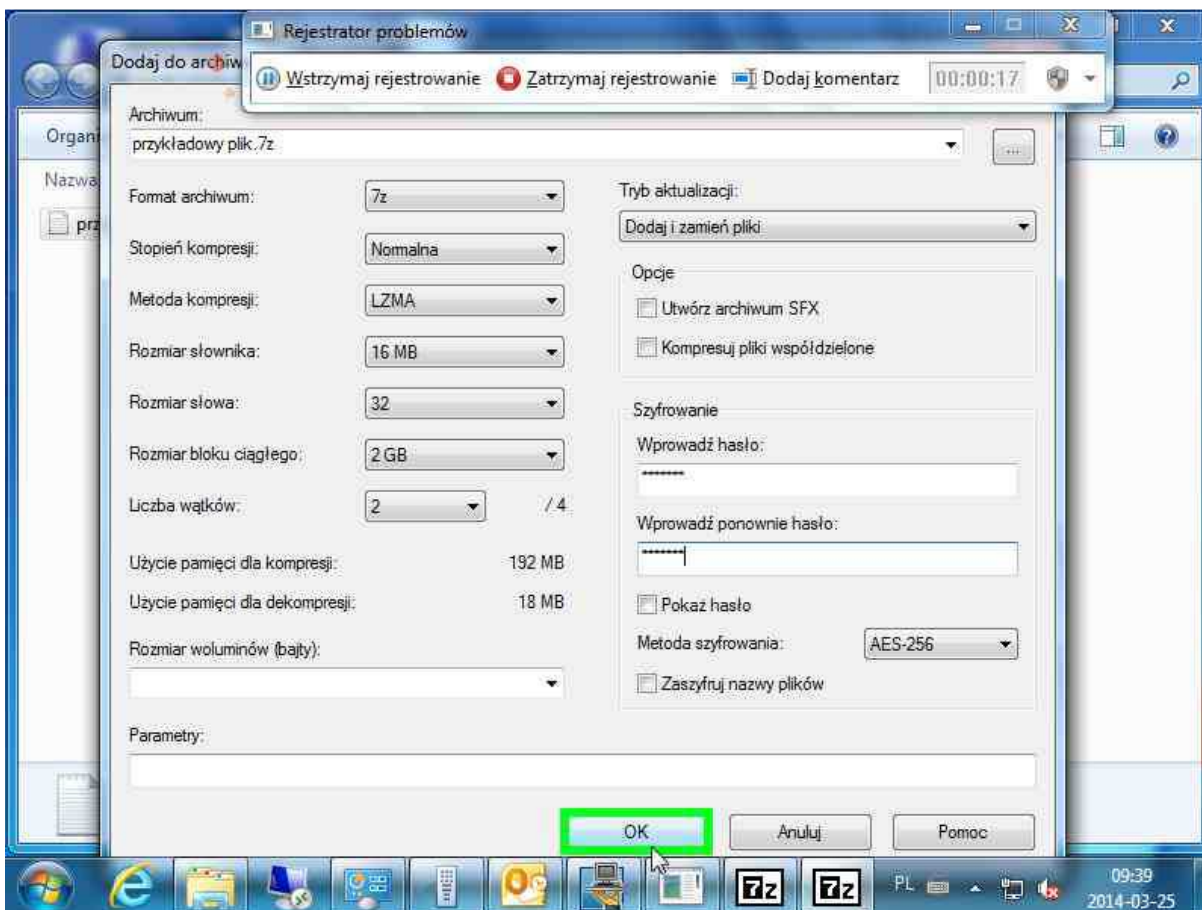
Rejestrator problemów

Wstrzymaj rejestrowanie Zatrzymaj rejestrowanie Dodaj komentarz 00:00:17

Dodaj do archiw

Organi

Nazwa

prz

Archiwum:

przykładowy plik.7z

...

Format archiwum: 7z

Stopień kompresji: Normalna

Metoda kompresji: LZMA

Rozmiar słownika: 16 MB

Rozmiar słowa: 32

Rozmiar bloku ciągłego: 2 GB

Liczba wątków: 2 / 4

Użycie pamięci dla kompresji: 192 MB

Użycie pamięci dla dekompresji: 18 MB

Rozmiar woluminów (bajty):

Tryb aktualizacji:

Dodaj i zamień pliki

Opcje

Utwórz archiwum SFX

Kompresuj pliki współdzielone

Szyfrowanie

Wprowadź hasło:

********

Wprowadź ponownie hasło:

********

Pokaż hasło

Metoda szyfrowania: AES-256

Zaszyfruj nazwy plików

Parametry:

OK Anuluj Pomoc

PL 09:39 2014-03-25